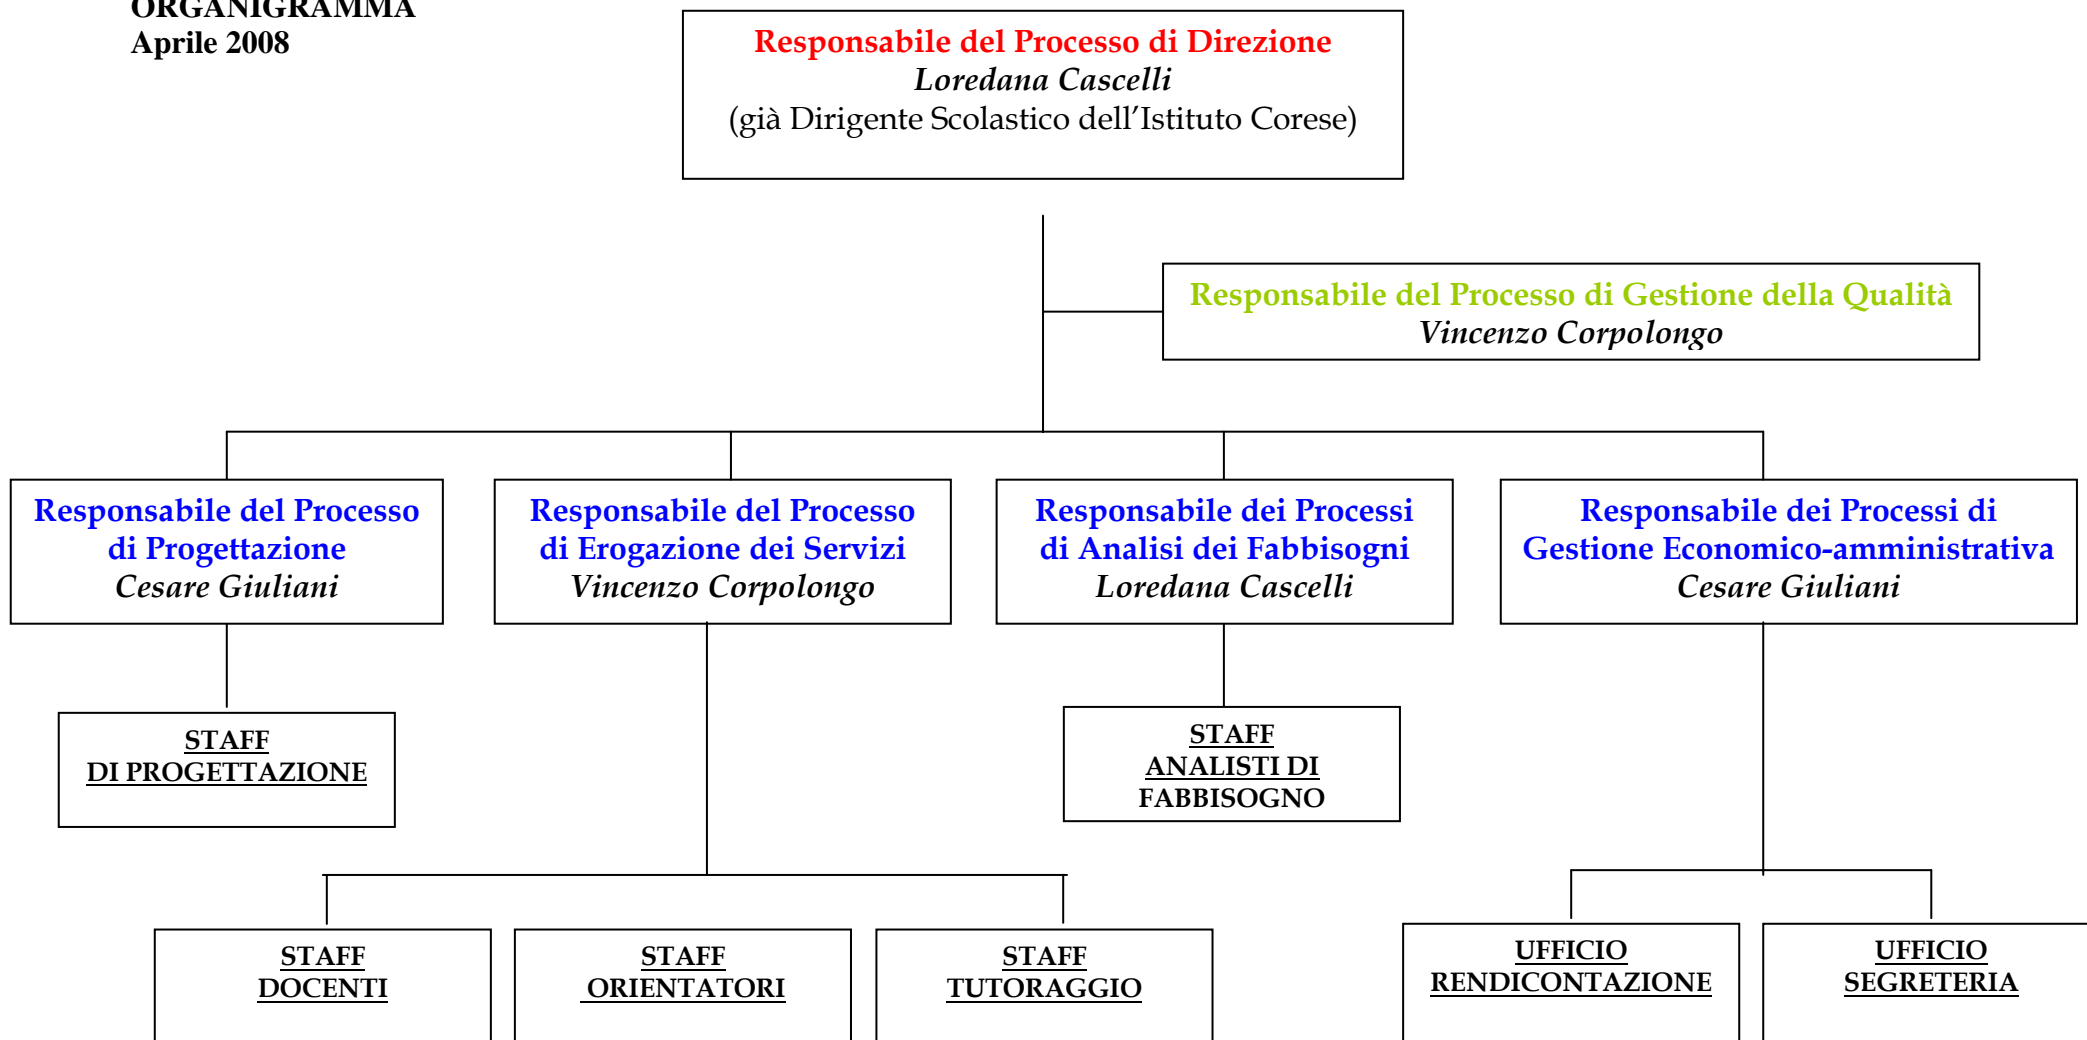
ORGANIGRAMMA
Aprile 2008

Responsabile del Processo di Direzione
Loredana Cascelli
(già Dirigente Scolastico dell'Istituto Corese)

Responsabile del Processo di Gestione della Qualità
Vincenzo Corpolongo

Responsabile del Processo di Progettazione
Cesare Giuliani

Responsabile del Processo di Erogazione dei Servizi
Vincenzo Corpolongo

Responsabile dei Processi di Analisi dei Fabbisogni
Loredana Cascelli

Responsabile dei Processi di Gestione Economico-amministrativa
Cesare Giuliani

STAFF
DI PROGETTAZIONE

STAFF
ANALISTI DI
FABBISOGNO

STAFF
DOCENTI

STAFF
ORIENTATORI

STAFF
TUTORAGGIO

UFFICIO
RENDICONTAZIONE

UFFICIO
SEGRETERIA